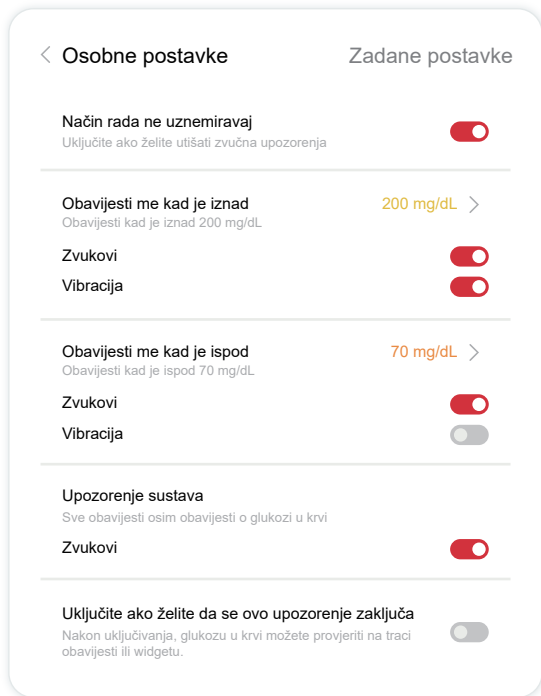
Osobne postavke

Zadane postavke

Način rada ne uznemiravaj
Uključite ako želite utišati zvučna upozorenja

Obavijesti me kad je iznad
Obavijesti kad je iznad 200 mg/dL

200 mg/dL

Zvukovi

Vibracija

Obavijesti me kad je ispod
Obavijesti kad je ispod 70 mg/dL

70 mg/dL

Zvukovi

Vibracija

Upozorenje sustava
Sve obavijesti osim obavijesti o glukozi u krvi

Zvukovi

Uključite ako želite da se ovo upozorenje zaključa
Nakon uključivanja, glukozu u krvi možete provjeriti na traci obavijesti ili widgetu.